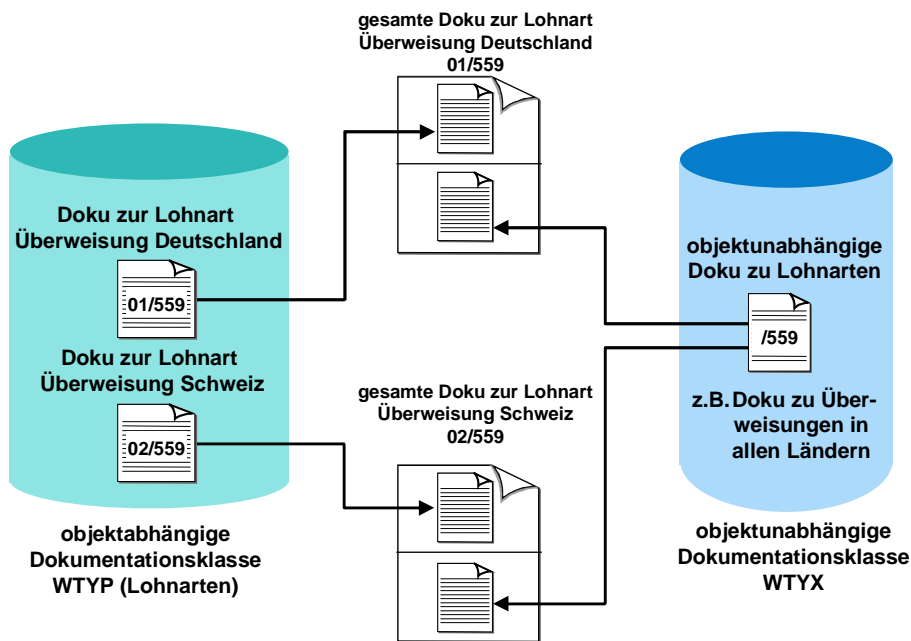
gesamte Doku zur Lohnart Überweisung Deutschland 01/559

Doku zur Lohnart Überweisung Deutschland

01/559

Doku zur Lohnart Überweisung Schweiz

02/559

objektunabhängige Doku zu Lohnarten

/559

z.B. Doku zu Überweisungen in allen Ländern

gesamte Doku zur Lohnart Überweisung Schweiz 02/559

objektabhängige Dokumentationsklasse WTYP (Lohnarten)

objektunabhängige Dokumentationsklasse WTYX